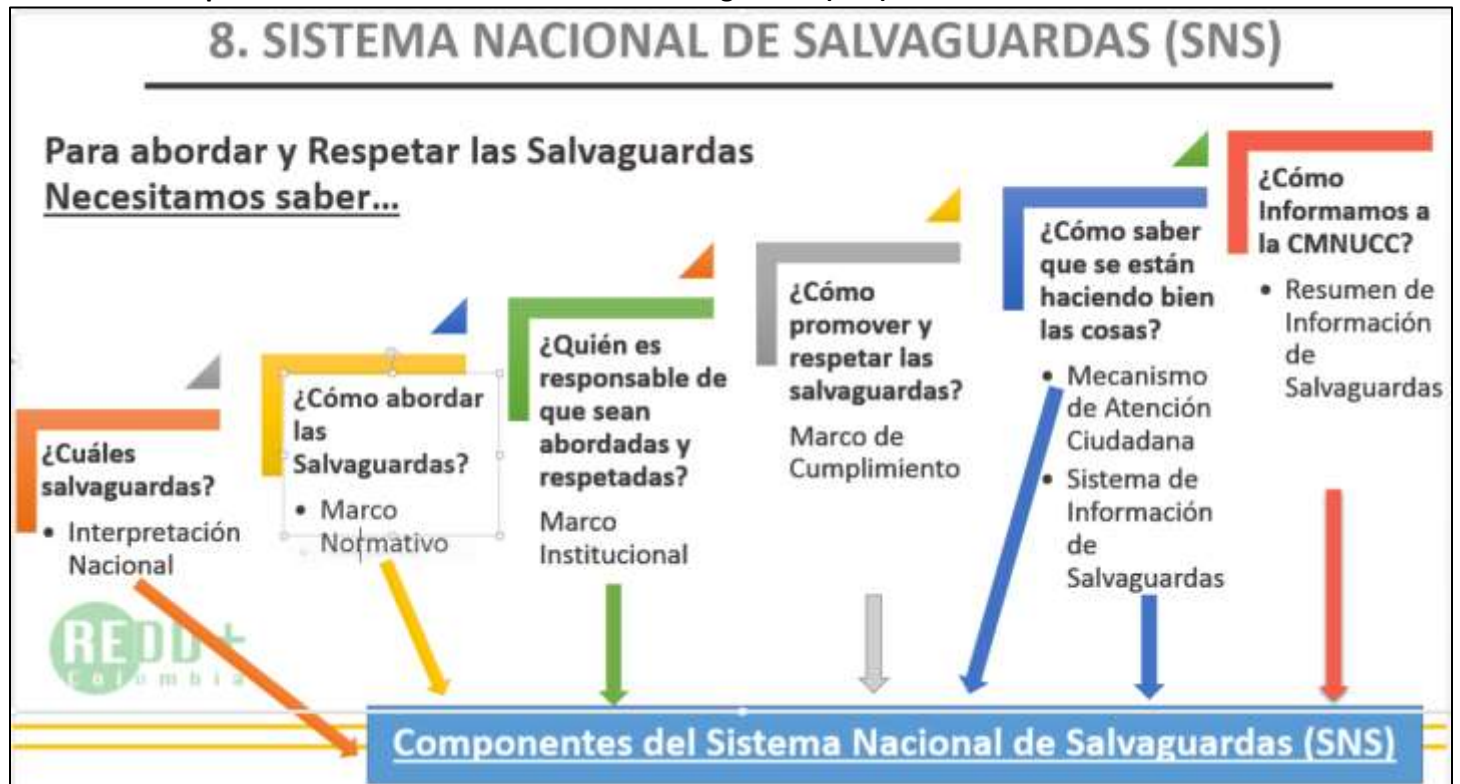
8. SISTEMA NACIONAL DE SALVAGUARDAS (SNS)

Para abordar y Respetar las Salvaguardas
Necesitamos saber…

¿Cuáles salvaguardas?
• Interpretación Nacional

¿Cómo abordar las Salvaguardas?
• Marco Normativo

¿Quién es responsable de que sean abordadas y respetadas?
Marco Institucional

¿Cómo promover y respetar las salvaguardas?
Marco de Cumplimiento

¿Cómo saber que se están haciendo bien las cosas?
• Mecanismo de Atención Ciudadana
• Sistema de Información de Salvaguardas

¿Cómo Informamos a la CMNUCC?
• Resumen de Información de Salvaguardas

REDD+ Colombia

Componentes del Sistema Nacional de Salvaguardas (SNS)